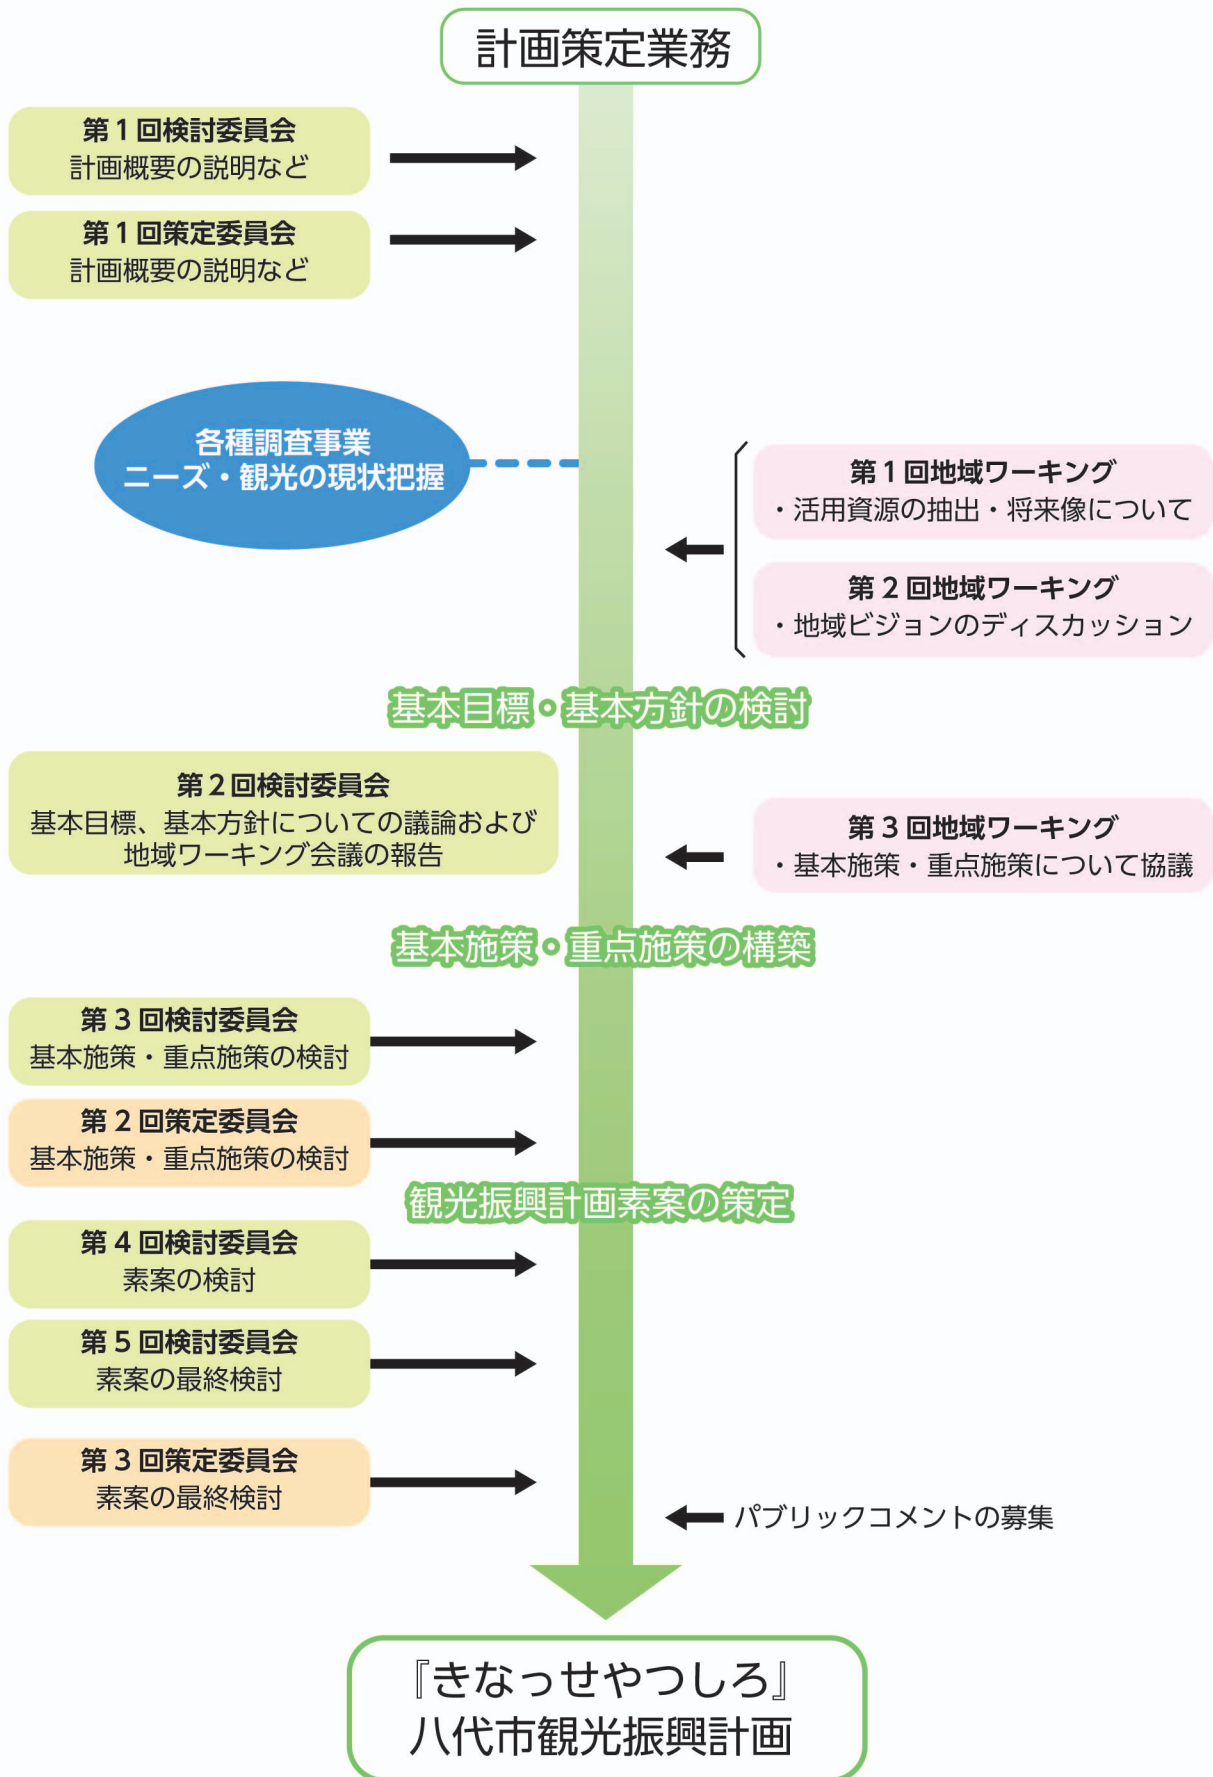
計画策定業務

第１回検討委員会
計画概要の説明など

第１回策定委員会
計画概要の説明など

各種調査事業
ニーズ・観光の現状把握

第１回地域ワーキング
・活用資源の抽出・将来像について

第２回地域ワーキング
・地域ビジョンのディスカッション

基本目標・基本方針の検討

第２回検討委員会
基本目標、基本方針についての議論および地域ワーキング会議の報告

第３回地域ワーキング
・基本施策・重点施策について協議

基本施策・重点施策の構築

第３回検討委員会
基本施策・重点施策の検討

第２回策定委員会
基本施策・重点施策の検討

観光振興計画素案の策定

第４回検討委員会
素案の検討

第５回検討委員会
素案の最終検討

第３回策定委員会
素案の最終検討

パブリックコメントの募集

『きなっせやつしろ』
八代市観光振興計画